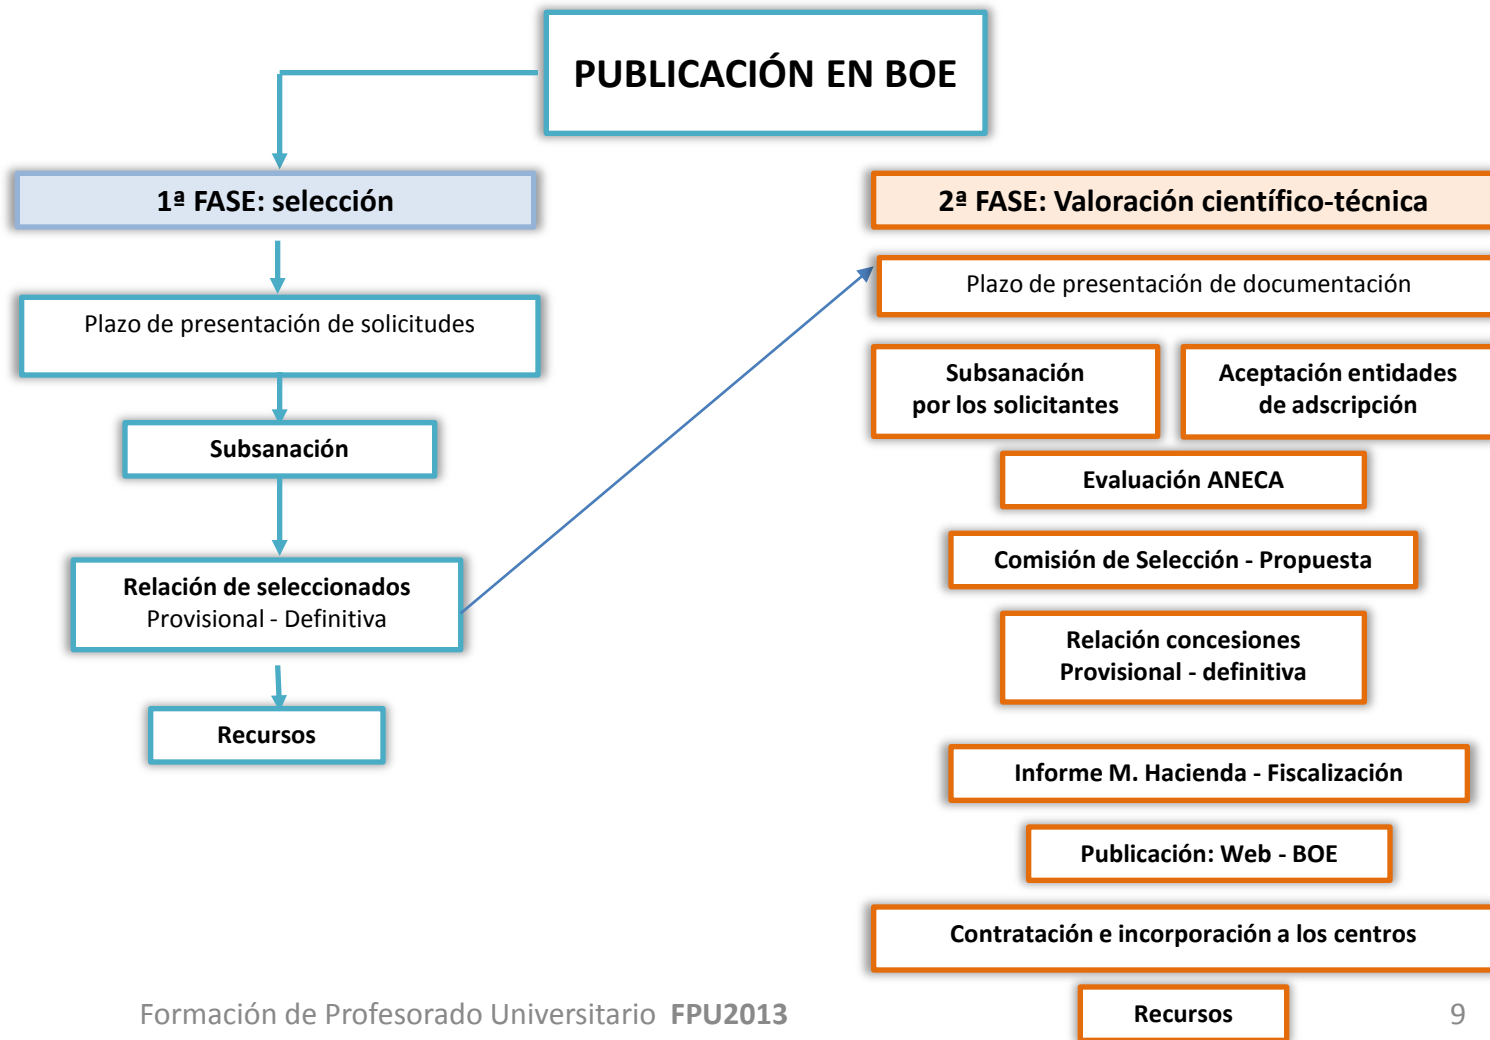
PUBLICACIÓN EN BOE

1ª FASE: selección

Plazo de presentación de solicitudes

Subsanación

Relación de seleccionados
Provisional - Definitiva

Recursos

2ª FASE: Valoración científico-técnica

Plazo de presentación de documentación

Subsanación por los solicitantes

Aceptación entidades de adscripción

Evaluación ANECA

Comisión de Selección - Propuesta

Relación concesiones
Provisional - definitiva

Informe M. Hacienda - Fiscalización

Publicación: Web - BOE

Contratación e incorporación a los centros

Recursos

Formación de Profesorado Universitario FPU2013

9